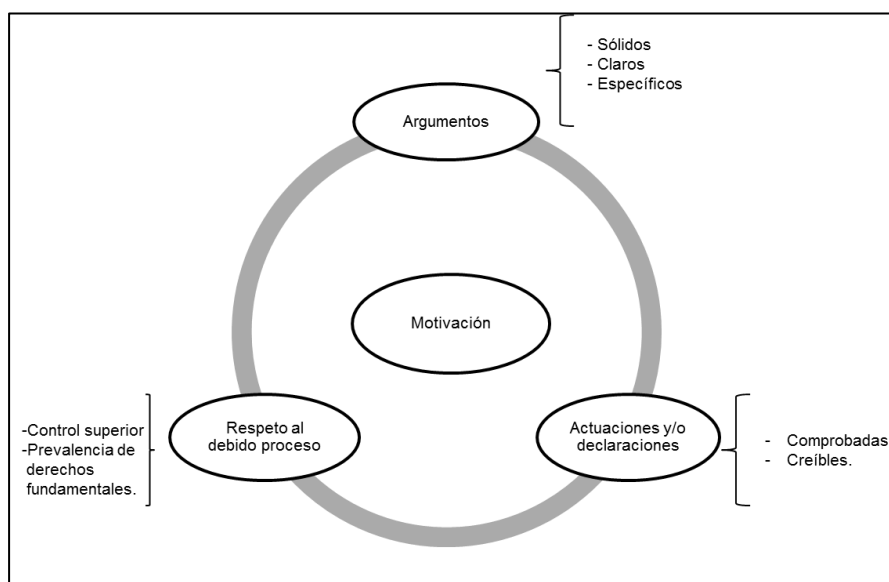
- Sólidos
- Claros
- Específicos

Argumentos

Motivación

-Control superior
-Prevalencia de derechos fundamentales.

Respeto al debido proceso

Actuaciones y/o declaraciones

- Comprobadas
- Creíbles.